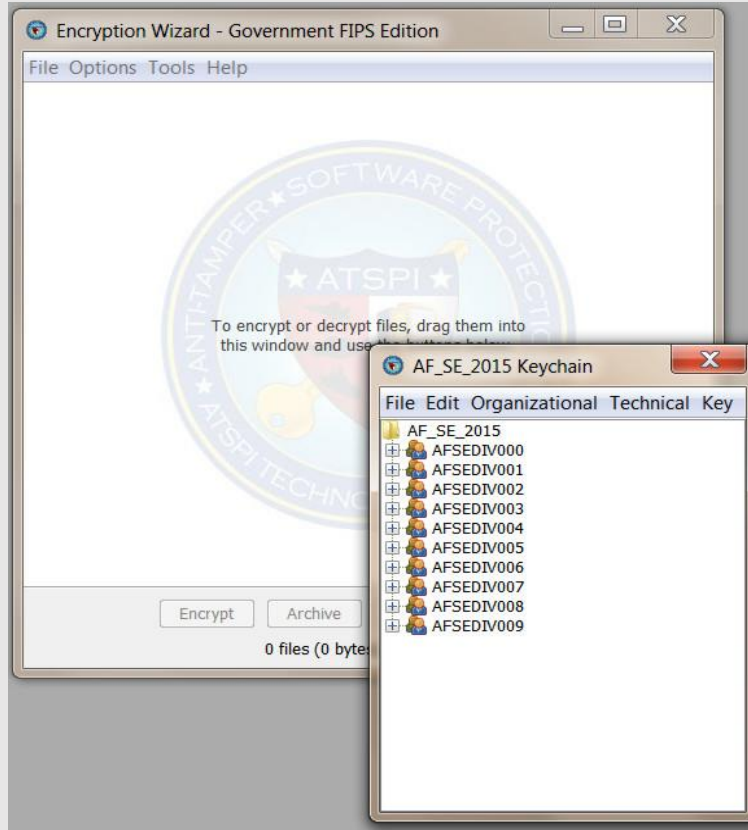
Encryption Wizard - Government FIPS Edition

File Options Tools Help

ANTI-TAMPER ★ SOFTWARE PROTECTION ★ ATSPI ★ ATSPI TECHNO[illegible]

To encrypt or decrypt files, drag them into this window and use the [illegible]

Encrypt Archive

0 files (0 byte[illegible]

AF_SE_2015 Keychain

File Edit Organizational Technical Key

AF_SE_2015
AFSEDIV000
AFSEDIV001
AFSEDIV002
AFSEDIV003
AFSEDIV004
AFSEDIV005
AFSEDIV006
AFSEDIV007
AFSEDIV008
AFSEDIV009